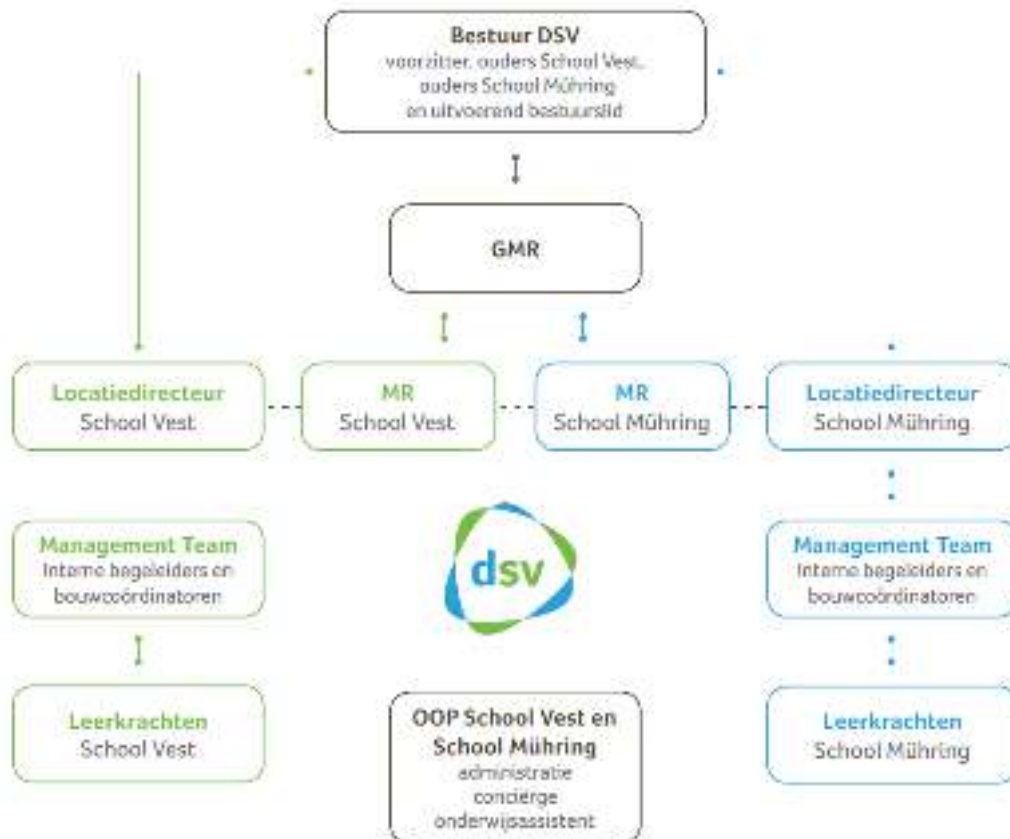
Bestuur DSV
voorzitter, ouders School Vest, ouders School Mühring en uitvoerend bestuurslid

GMR

Locatiedirecteur
School Vest

MR
School Vest

MR
School Mühring

Locatiedirecteur
School Mühring

Management Team
Interne begeleiders en bouwcoördinatoren

dsv

Management Team
Interne begeleiders en bouwcoördinatoren

Leerkrachten
School Vest

OOP School Vest en School Mühring
administratie
conciërge
onderwijsassistent

Leerkrachten
School Mühring